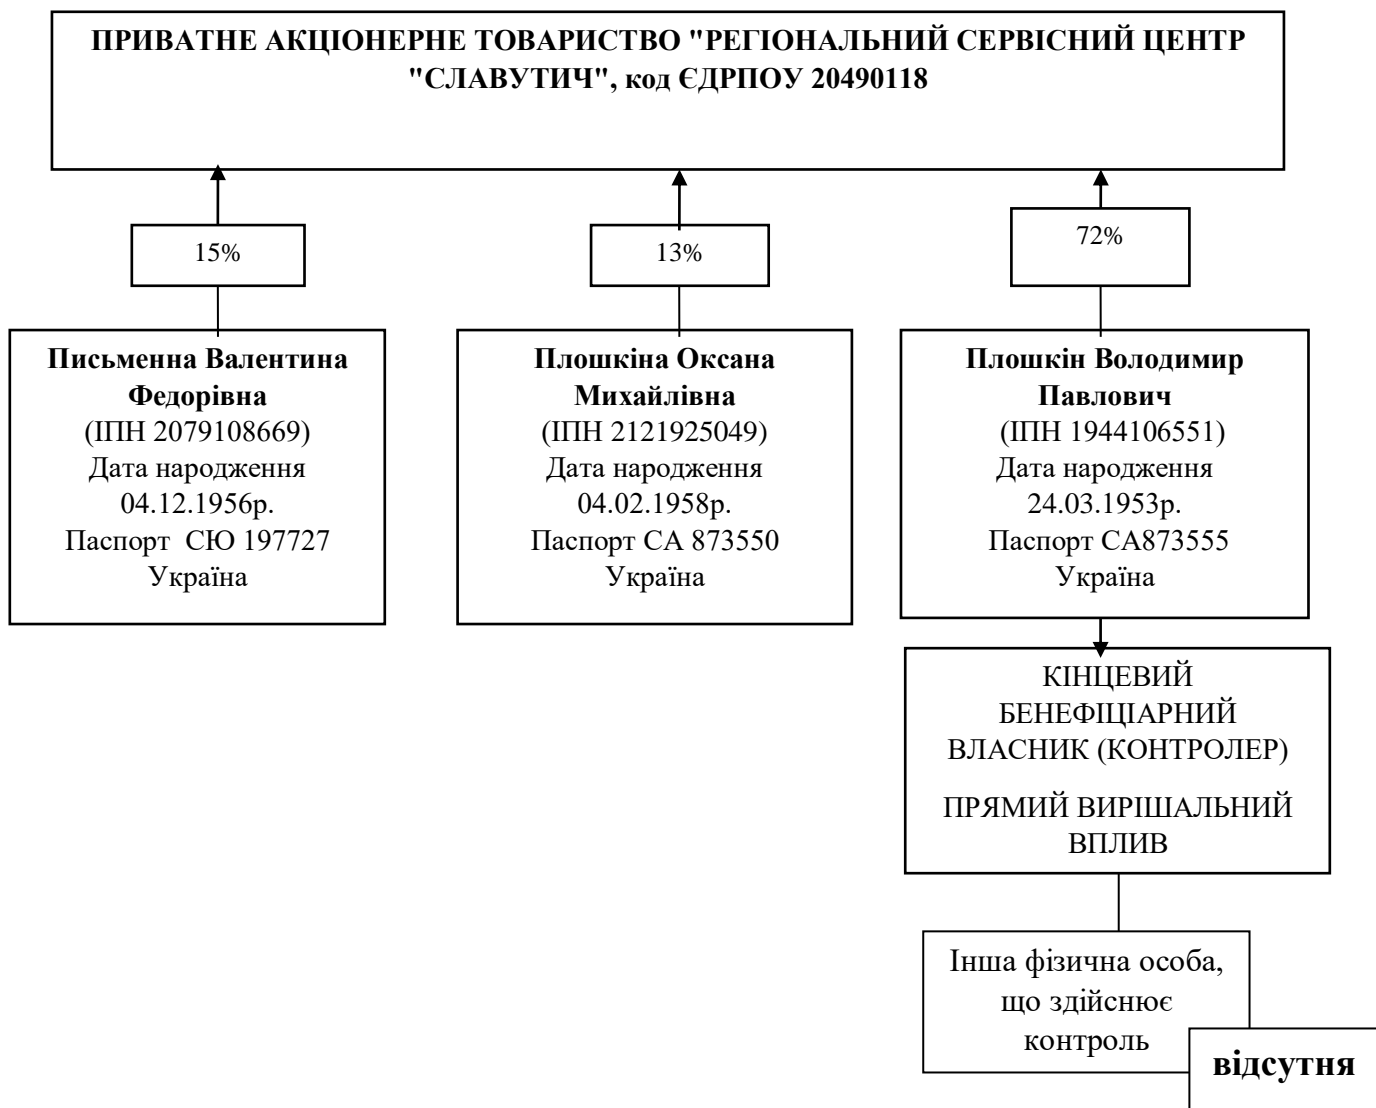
ПРИВАТНЕ АКЦІОНЕРНЕ ТОВАРИСТВО "РЕГІОНАЛЬНИЙ СЕРВІСНИЙ ЦЕНТР "СЛАВУТИЧ", код ЄДРПОУ 20490118

15%

13%

72%

Письменна Валентина Федорівна
(ІПН 2079108669)
Дата народження
04.12.1956р.
Паспорт СЮ 197727
Україна

Плошкіна Оксана Михайлівна
(ІПН 2121925049)
Дата народження
04.02.1958р.
Паспорт СА 873550
Україна

Плошкін Володимир Павлович
(ІПН 1944106551)
Дата народження
24.03.1953р.
Паспорт СА873555
Україна

КІНЦЕВИЙ БЕНЕФІЦІАРНИЙ ВЛАСНИК (КОНТРОЛЕР)

ПРЯМИЙ ВИРІШАЛЬНИЙ ВПЛИВ

Інша фізична особа, що здійснює контроль

відсутня